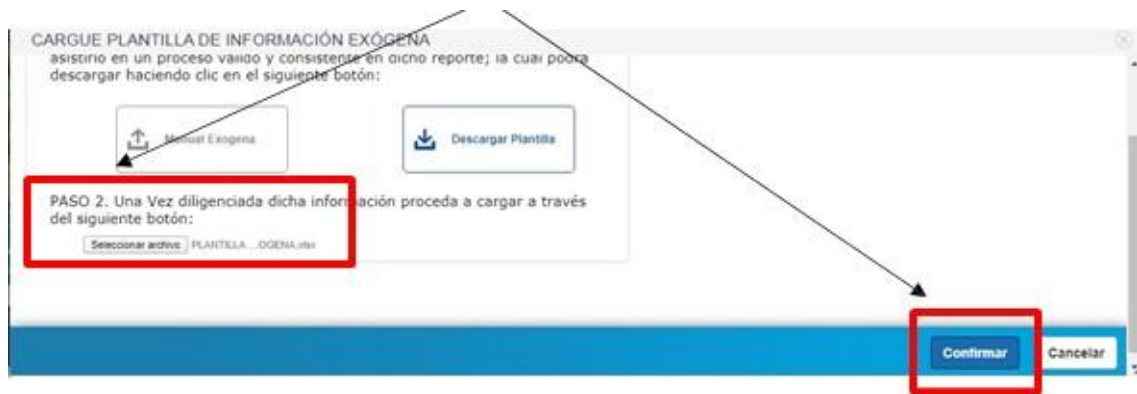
CARGUE PLANTILLA DE INFORMACIÓN EXÓGENA

asistirlo en un proceso valido y consistente en dicho reporte; la cual podrá descargar haciendo clic en el siguiente botón:

Manual Exogena

Descargar Plantilla

PASO 2. Una Vez diligenciada dicha información proceda a cargar a través del siguiente botón:

Seleccionar archivo PLANTILLA ...OGENA.xlsx

Confirmar

Cancelar